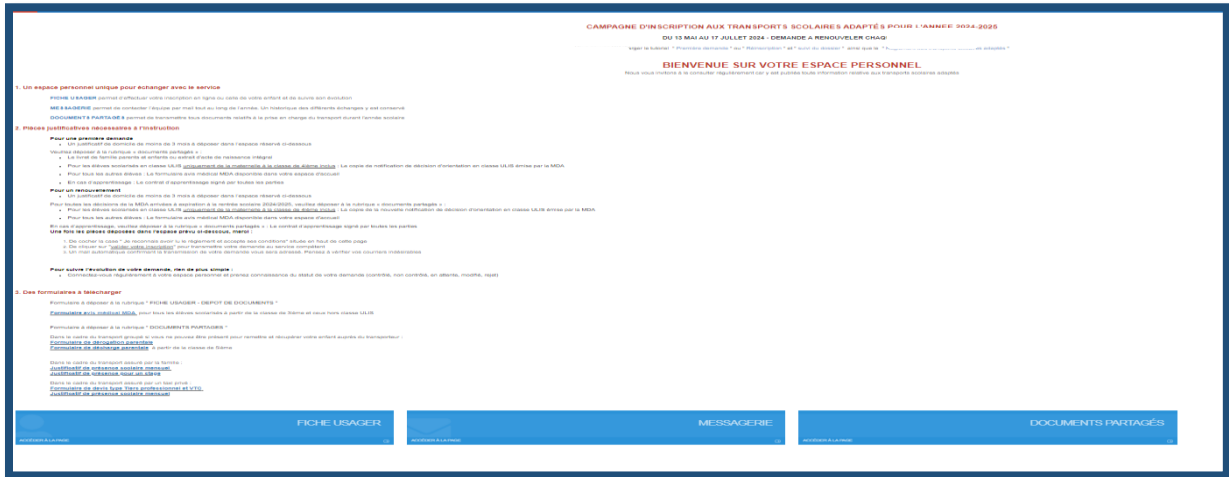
CAMPAGNE D'INSCRIPTION AUX TRANSPORTS SCOLAIRES ADAPTÉS POUR L'ANNÉE 2024-2025

DU 13 MAI AU 17 JUILLET 2024 - DEMANDE A RENOUVELER CHAQ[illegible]

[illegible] " Première demande " ou " Réinscription " et " suivi du dossier " ainsi que le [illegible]

BIENVENUE SUR VOTRE ESPACE PERSONNEL

Nous vous invitons à le consulter régulièrement car y est publiée toute information relative aux transports scolaires adaptés

1. Un espace personnel unique pour échanger avec le service

FICHE USAGER permet d'effectuer votre inscription en ligne ou celle de votre enfant et de suivre son évolution

MESSAGERIE permet de contacter l'équipe par mail tout au long de l'année. Un historique des différents échanges y est conservé

DOCUMENTS PARTAGÉS permet de transmettre tous documents relatifs à la prise en charge du transport durant l'année scolaire

2. Pièces justificatives nécessaires à l'instruction

Pour une première demande
- Un justificatif de domicile de moins de 3 mois à déposer dans l'espace réservé ci-dessous

Veuillez déposer à la rubrique « documents partagés » :
- Le livret de famille parents et enfants ou extrait d'acte de naissance intégral
- Pour les élèves scolarisés en classe ULIS uniquement de la maternelle à la classe de 4ème incluse : La copie de notification de décision d'orientation en classe ULIS émise par la MDA
- Pour tous les autres élèves : Le formulaire avis médical MDA disponible dans votre espace d'accueil
- En cas d'apprentissage : Le contrat d'apprentissage signé par toutes les parties

Pour un renouvellement
- Un justificatif de domicile de moins de 3 mois à déposer dans l'espace réservé ci-dessous

Pour toutes les décisions de la MDA arrivées à expiration à la rentrée scolaire 2024/2025, veuillez déposer à la rubrique « documents partagés » :
- Pour les élèves scolarisés en classe ULIS uniquement de la maternelle à la classe de 4ème incluse : La copie de la nouvelle notification de décision d'orientation en classe ULIS émise par la MDA
- Pour tous les autres élèves : Le formulaire avis médical MDA disponible dans votre espace d'accueil

En cas d'apprentissage, veuillez déposer à la rubrique « documents partagés » : Le contrat d'apprentissage signé par toutes les parties
Une fois les pièces déposées dans l'espace prévu ci-dessous, merci :

1. De cocher la case " Je reconnais avoir lu le règlement et accepte ses conditions" située en haut de cette page
2. De cliquer sur "valider votre inscription" pour transmettre votre demande au service compétent
3. Un mail automatique confirmera la transmission de votre demande sous sera adressé. Pensez à vérifier vos courriers indésirables

Pour suivre l'évolution de votre demande, rien de plus simple :
- Connectez-vous régulièrement à votre espace personnel et prenez connaissance du statut de votre demande (contrôlé, non contrôlé, en attente, modifié, rejeté)

3. Des formulaires à télécharger

Formulaire à déposer à la rubrique " FICHE USAGER - DEPOT DE DOCUMENTS "

Formulaire avis médical MDA pour tous les élèves scolarisés à partir de la classe de 3ème et ceux hors classe ULIS

Formulaire à déposer à la rubrique " DOCUMENTS PARTAGES "

Dans le cadre du transport groupé si vous ne pouvez être présent pour remettre et récupérer votre enfant auprès du transporteur :
Formulaire de délégation parentale
Formulaire de décharge parentale à partir de la classe de 5ème

Dans le cadre du transport assuré par la famille :
Justificatif de présence scolaire mensuel
Justificatif de présence pour un stage

Dans le cadre du transport assuré par un taxi privé :
Formulaire de devis type Taxis professionnel et VTC
Justificatif de présence scolaire mensuel

FICHE USAGER
ACCÉDER À LA PAGE

MESSAGERIE
ACCÉDER À LA PAGE

DOCUMENTS PARTAGÉS
ACCÉDER À LA PAGE